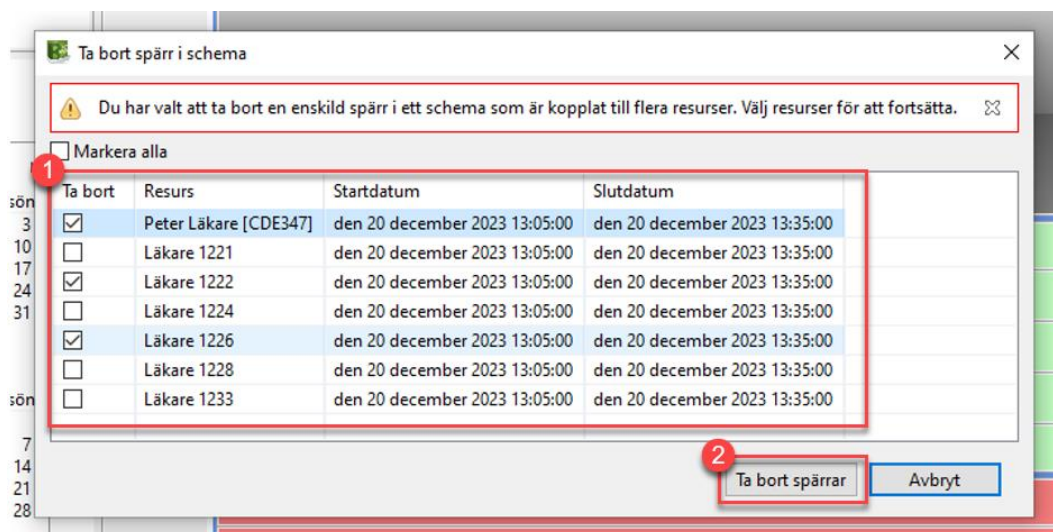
Ta bort spärr i schema

Du har valt att ta bort en enskild spärr i ett schema som är kopplat till flera resurser. Välj resurser för att fortsätta.

Markera alla

1

| Ta bort | Resurs | Startdatum | Slutdatum |
|---|---|---|---|
| ☑ | Peter Läkare [CDE347] | den 20 december 2023 13:05:00 | den 20 december 2023 13:35:00 |
| ☐ | Läkare 1221 | den 20 december 2023 13:05:00 | den 20 december 2023 13:35:00 |
| ☑ | Läkare 1222 | den 20 december 2023 13:05:00 | den 20 december 2023 13:35:00 |
| ☐ | Läkare 1224 | den 20 december 2023 13:05:00 | den 20 december 2023 13:35:00 |
| ☑ | Läkare 1226 | den 20 december 2023 13:05:00 | den 20 december 2023 13:35:00 |
| ☐ | Läkare 1228 | den 20 december 2023 13:05:00 | den 20 december 2023 13:35:00 |
| ☐ | Läkare 1233 | den 20 december 2023 13:05:00 | den 20 december 2023 13:35:00 |

2

Ta bort spärrar

Avbryt

sön
3
10
17
24
31
sön
7
14
21
28